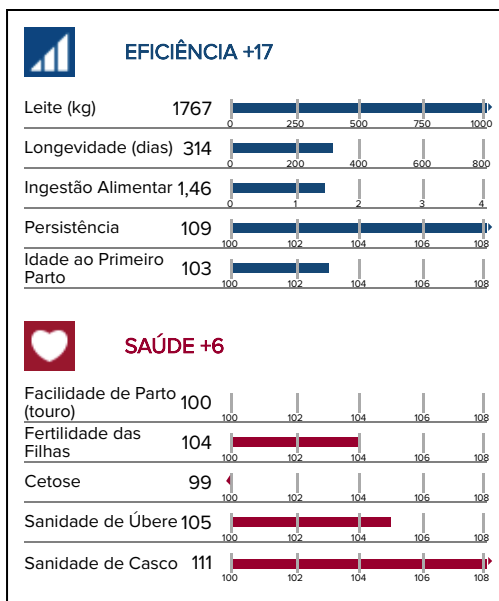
EFICIÊNCIA +17

| | | |
|---|---|---|
| Leite (kg) | 1767 | 0 250 500 750 1000 |
| Longevidade (dias) | 314 | 0 200 400 600 800 |
| Ingestão Alimentar | 1,46 | 0 1 2 3 4 |
| Persistência | 109 | 100 102 104 106 108 |
| Idade ao Primeiro Parto | 103 | 100 102 104 106 108 |

SAÚDE +6

| | | |
|---|---|---|
| Facilidade de Parto (touro) | 100 | 100 102 104 106 108 |
| Fertilidade das Filhas | 104 | 100 102 104 106 108 |
| Cetose | 99 | 100 102 104 106 108 |
| Sanidade de Úbere | 105 | 100 102 104 106 108 |
| Sanidade de Casco | 111 | 100 102 104 106 108 |